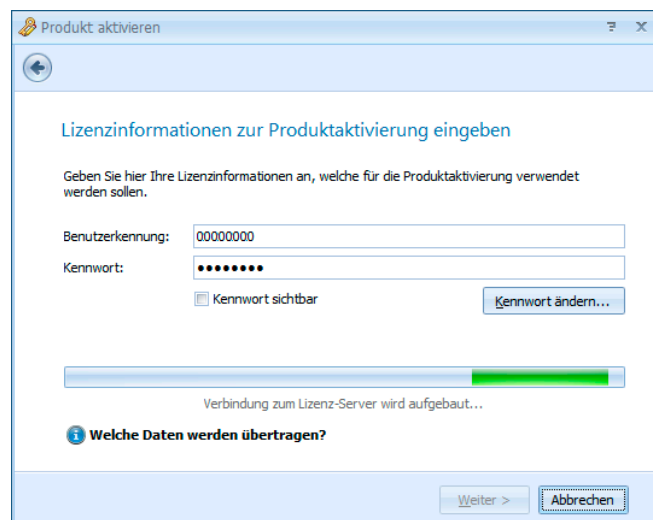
Produkt aktivieren

? X

Lizenzinformationen zur Produktaktivierung eingeben

Geben Sie hier Ihre Lizenzinformationen an, welche für die Produktaktivierung verwendet werden sollen.

Benutzerkennung: 00000000

Kennwort: ••••••••

Kennwort sichtbar

Kennwort ändern...

Verbindung zum Lizenz-Server wird aufgebaut...

Welche Daten werden übertragen?

Weiter >

Abbrechen